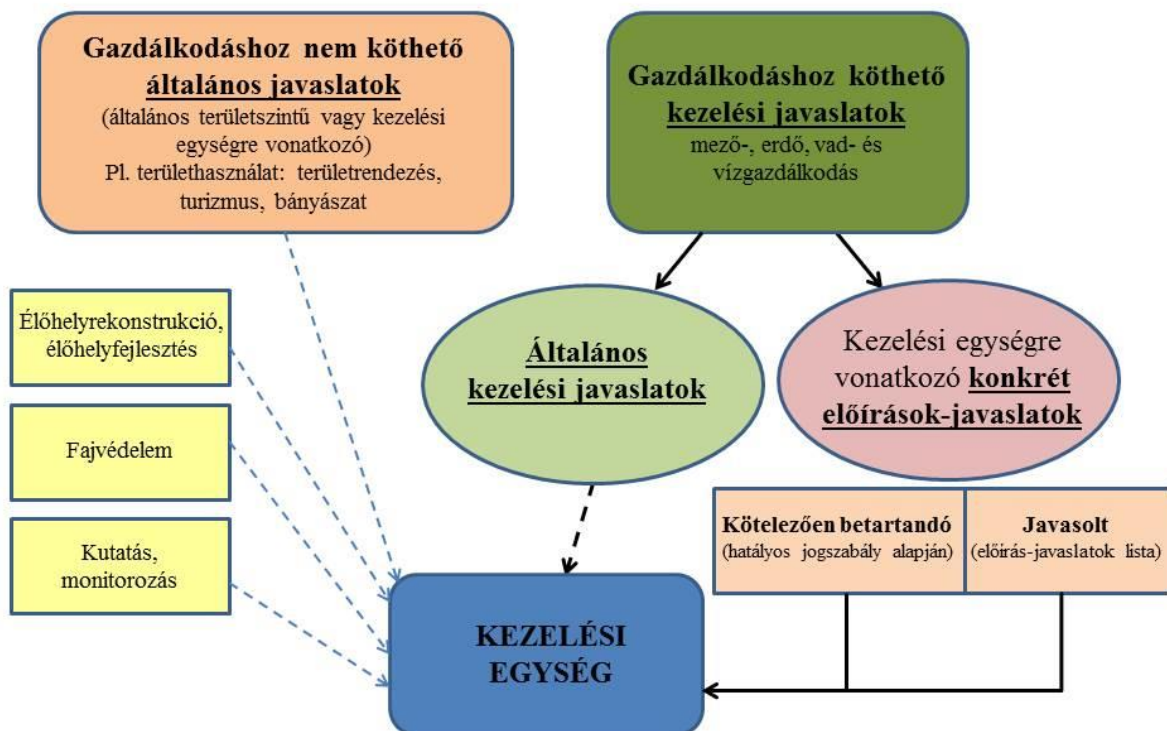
Gazdálkodáshoz nem köthető általános javaslatok
(általános területszintű vagy kezelési egységre vonatkozó)
Pl. területhasználat: területrendezés, turizmus, bányászat

Gazdálkodáshoz köthető kezelési javaslatok
mező-, erdő, vad- és vízgazdálkodás

Élőhelyrekonstrukció, élőhelyfejlesztés

Fajvédelem

Kutatás, monitorozás

Általános kezelési javaslatok

Kezelési egységre vonatkozó konkrét előírások-javaslatok

| Kötelezően betartandó (hatályos jogszabály alapján) | Javasolt (előírás-javaslatok lista) |
|---|---|

KEZELÉSI EGYSÉG